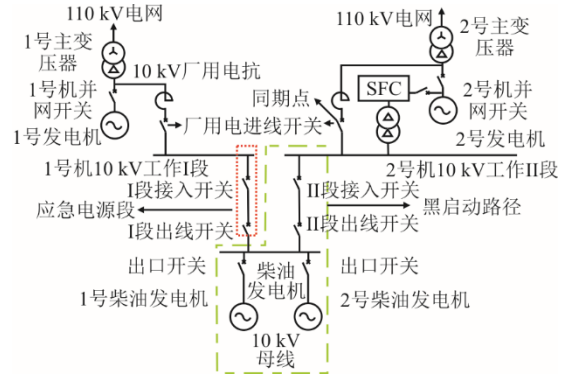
110 kV电网

1号主变压器

10 kV厂用电抗

1号机并网开关

1号发电机

110 kV电网

2号主变压器

SFC

同期点

2号机并网开关

厂用电进线开关

2号发电机

1号机10 kV工作I段

2号机10 kV工作II段

I段接入开关

II段接入开关

应急电源段

I段出线开关

II段出线开关

黑启动路径

出口开关

柴油发电机

出口开关

1号柴油发电机

2号柴油发电机

10 kV母线